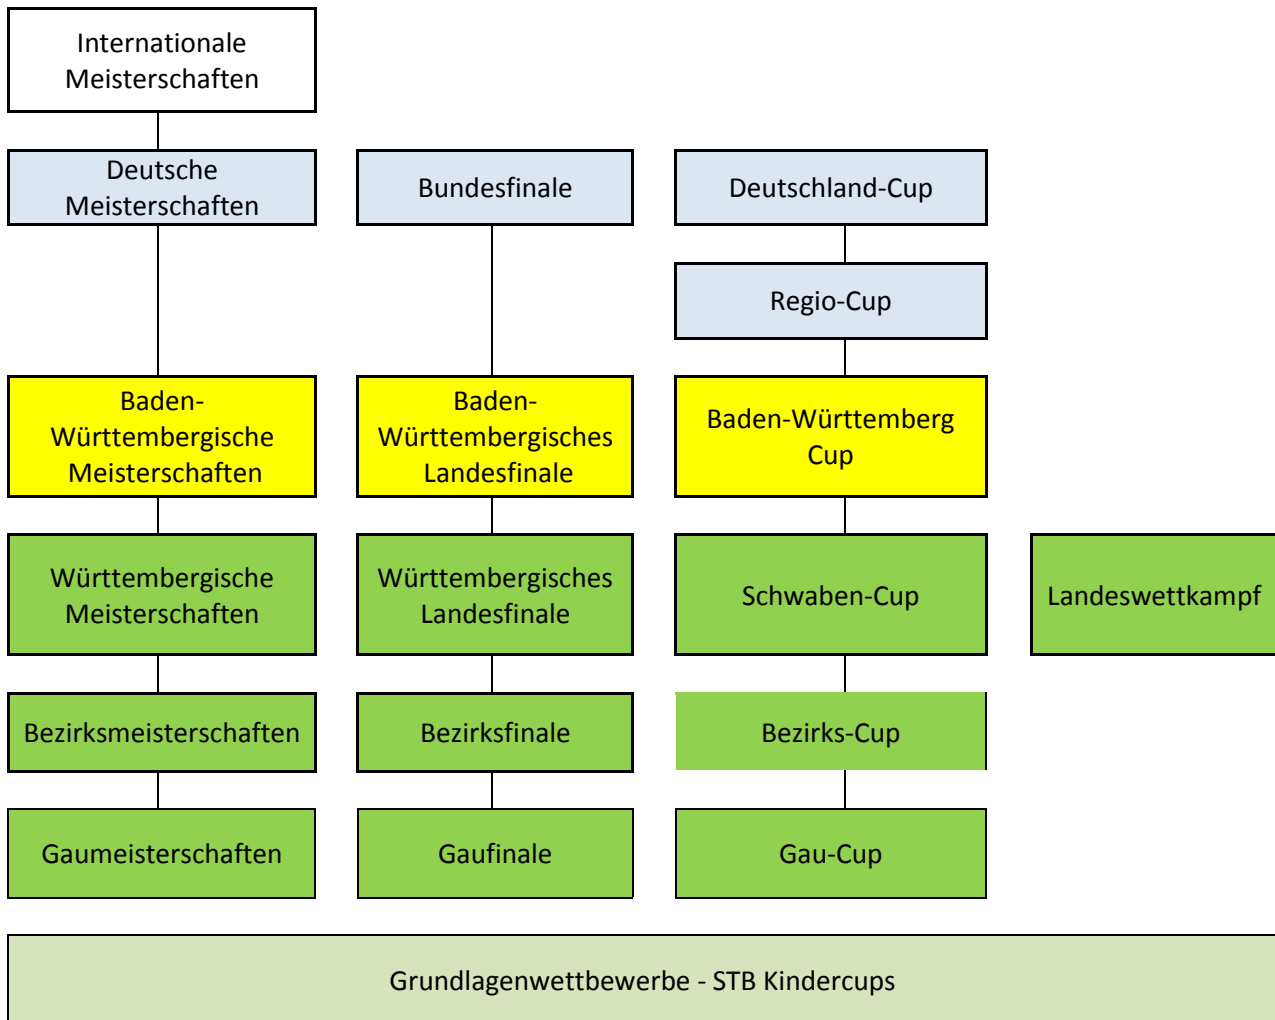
Internationale Meisterschaften

Deutsche Meisterschaften

Bundesfinale

Deutschland-Cup

Regio-Cup

Baden-Württembergische Meisterschaften

Baden-Württembergisches Landesfinale

Baden-Württemberg Cup

Württembergische Meisterschaften

Württembergisches Landesfinale

Schwaben-Cup

Landeswettkampf

Bezirksmeisterschaften

Bezirksfinale

Bezirks-Cup

Gaumeisterschaften

Gaufinale

Gau-Cup

Grundlagenwettbewerbe - STB Kindercups